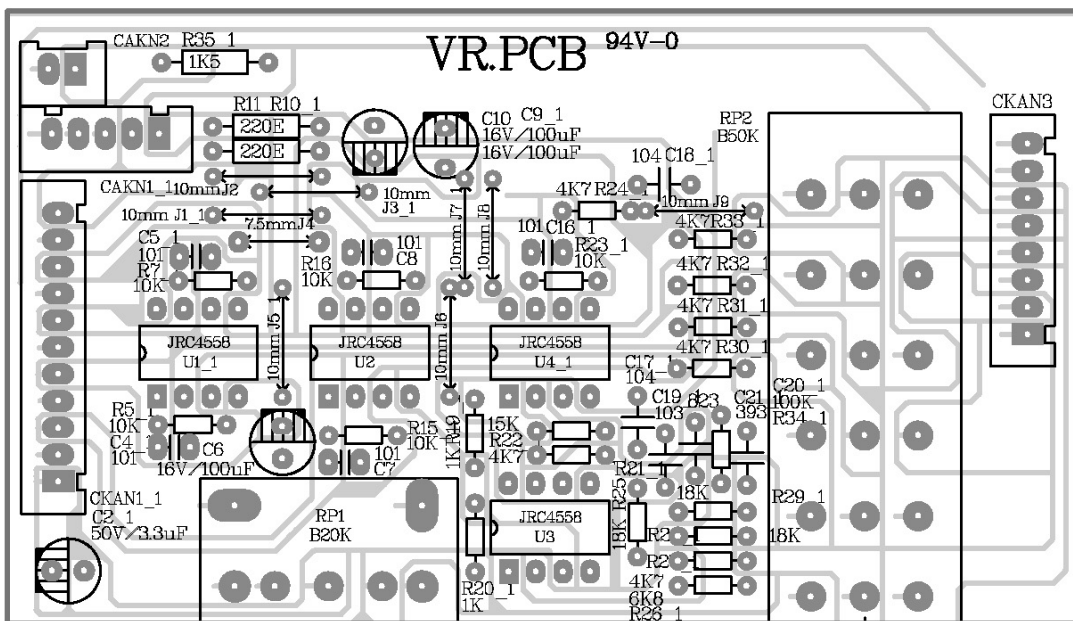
CAKN2 R35_1
1K5
VR.PCB 94V-0
CKAN3
R11 R10_1
220E
220E
C10 C9_1
16V/100uF
16V/100uF
RP2
B50K
104 C18_1
CAKN1_1 10mmJ2
10mm
J3_1
4K7 R24
10mm J9
10mm J1_1
7.5mmJ4
10mm J7_1
10mm J8
4K7R33_1
C5_1
101
R7
10K
R16
10K
101
C8
101 C16_1
R23_1
10K
4K7 R32_1
4K7 R31_1
10mm J5_1
10mm J6
JRC4558
U1_1
JRC4558
U2
JRC4558
U4_1
4K7 R30_1
C17_1
104
C19
103
R23
C21
393
C20_1
100K
R34_1
R5_1
10K
C4_1
101
C6
16V/100uF
R15
10K
101
C7
1K R19
15K
R22
4K7
R21_1
CKAN1_1
C2_1
50V/3.3uF
RP1
B20K
JRC4558
U3
18K R25
18K
R2
R2
18K
R29_1
R20_1
1K
4K7
6K8
R28_1